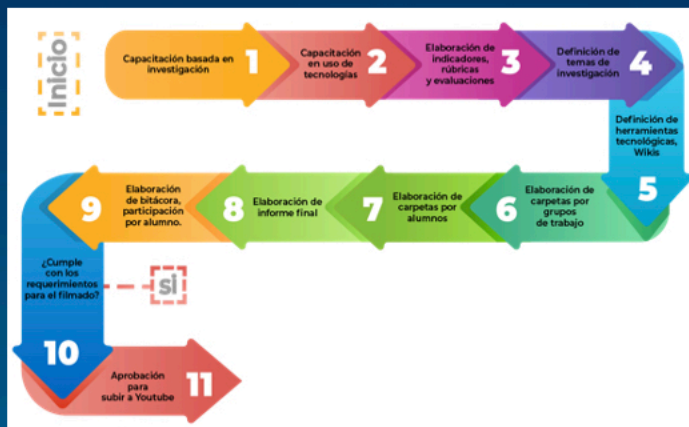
Inicio

Capacitación basada en investigación 1

Capacitación en uso de tecnologías 2

Elaboración de indicadores, rúbricas y evaluaciones 3

Definición de temas de investigación 4

Definición de herramientas tecnológicas, Wikis 5

Elaboración de carpetas por grupos de trabajo 6

Elaboración de carpetas por alumnos 7

Elaboración de informe final 8

Elaboración de bitácora, participación por alumno. 9

¿Cumple con los requerimientos para el filmado?

sí

10

Aprobación para subir a Youtube 11